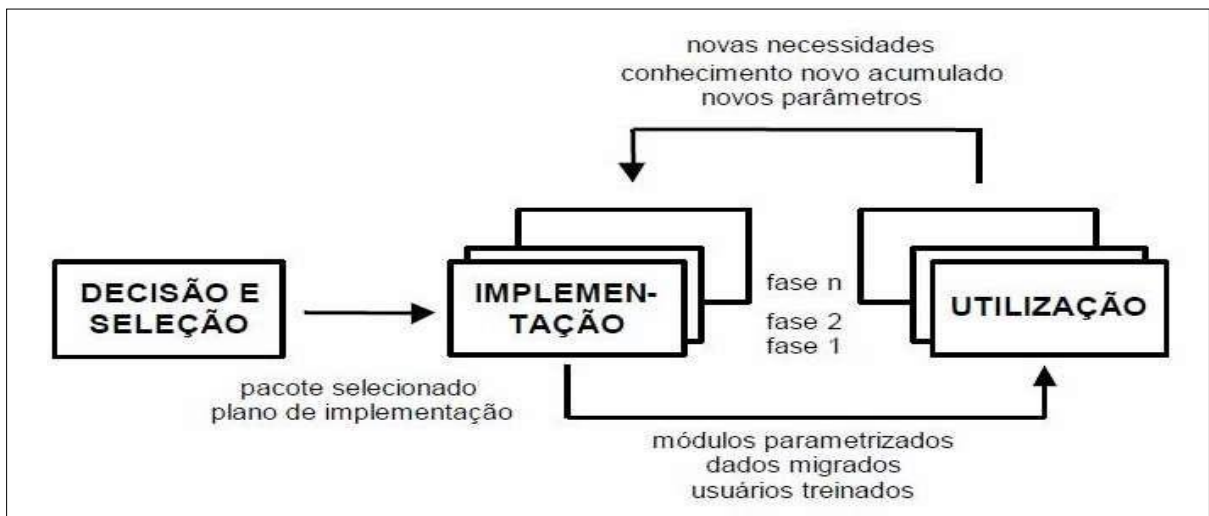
novas necessidades
conhecimento novo acumulado
novos parâmetros

DECISÃO E SELEÇÃO

IMPLEMENTAÇÃO

fase n
fase 2
fase 1

UTILIZAÇÃO

pacote selecionado
plano de implementação

módulos parametrizados
dados migrados
usuários treinados